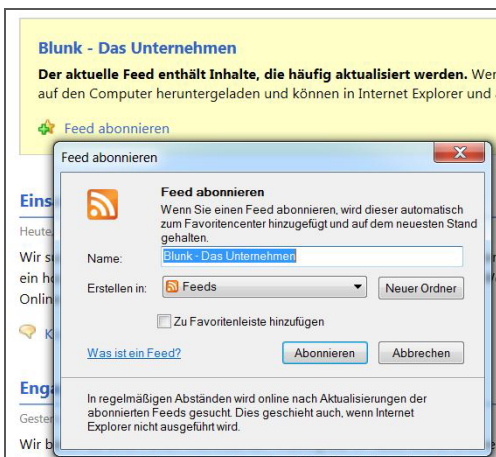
Blunk - Das Unternehmen

Der aktuelle Feed enthält Inhalte, die häufig aktualisiert werden. Wer
auf den Computer heruntergeladen und können in Internet Explorer und

Feed abonnieren

Eins
Heute
Wir s
ein h
Onlin
K

Eng
Geste
Wir b

Feed abonnieren

Feed abonnieren
Wenn Sie einen Feed abonnieren, wird dieser automatisch zum Favoritencenter hinzugefügt und auf dem neuesten Stand gehalten.

Name: Blunk - Das Unternehmen

Erstellen in: Feeds

Neuer Ordner

Zu Favoritenleiste hinzufügen

Was ist ein Feed?

Abonnieren

Abbrechen

In regelmäßigen Abständen wird online nach Aktualisierungen der abonnierten Feeds gesucht. Dies geschieht auch, wenn Internet Explorer nicht ausgeführt wird.